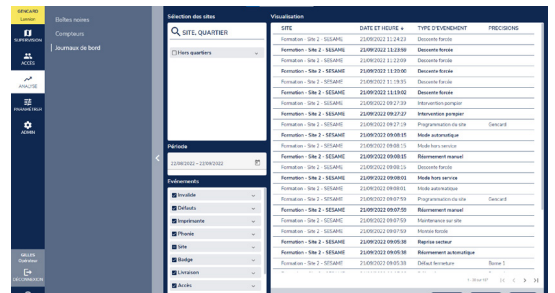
GENCARD
Lumière

SUPERVISION

ACCÈS

ANALYSE

PARAMÈTRES

ADMIN

MILLES
Outrelieu

DÉCONNEXION

Boîtes noires

Compteurs

Journaux de bord

Sélection des sites

SITE, QUARTIER

Hors quartiers

Période

22/09/2022 – 21/09/2022

Événements

Invalide

Défauts

Imprimante

Phonie

Site

Badge

Livraison

Accès

Visualisation

| SITE | DATE ET HEURE | TYPE D'ÉVÉNEMENT | PRÉCISIONS |
|---|---|---|---|
| Formation - Site 2 - SESAME | 21/09/2022 11:24:23 | Descente forcée | |
| Formation - Site 2 - SESAME | 21/09/2022 11:23:59 | Descente forcée | |
| Formation - Site 2 - SESAME | 21/09/2022 11:22:09 | Descente forcée | |
| Formation - Site 2 - SESAME | 21/09/2022 11:20:00 | Descente forcée | |
| Formation - Site 2 - SESAME | 21/09/2022 11:19:55 | Descente forcée | |
| Formation - Site 2 - SESAME | 21/09/2022 11:19:02 | Descente forcée | |
| Formation - Site 2 - SESAME | 21/09/2022 09:27:39 | Intervention pompier | |
| Formation - Site 2 - SESAME | 21/09/2022 09:27:27 | Intervention pompier | |
| Formation - Site 2 - SESAME | 21/09/2022 09:27:19 | Programmation du site | Gencard |
| Formation - Site 2 - SESAME | 21/09/2022 09:08:15 | Mode automatique | |
| Formation - Site 2 - SESAME | 21/09/2022 09:08:15 | Mode hors service | |
| Formation - Site 2 - SESAME | 21/09/2022 09:08:15 | Réarmement manuel | |
| Formation - Site 2 - SESAME | 21/09/2022 09:08:01 | Mode hors service | |
| Formation - Site 2 - SESAME | 21/09/2022 09:08:01 | Réarmement manuel | |
| Formation - Site 2 - SESAME | 21/09/2022 09:08:01 | Mode automatique | |
| Formation - Site 2 - SESAME | 21/09/2022 09:07:59 | Programmation du site | Gencard |
| Formation - Site 2 - SESAME | 21/09/2022 09:07:59 | Réarmement manuel | |
| Formation - Site 2 - SESAME | 21/09/2022 09:07:59 | Maintenance sur site | |
| Formation - Site 2 - SESAME | 21/09/2022 09:07:59 | Montée forcée | |
| Formation - Site 2 - SESAME | 21/09/2022 09:05:38 | Reprise secteur | |
| Formation - Site 2 - SESAME | 21/09/2022 09:05:38 | Réarmement automatique | |
| Formation - Site 2 - SESAME | 21/09/2022 09:05:38 | Défaut fermeture | Borne 1 |

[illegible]